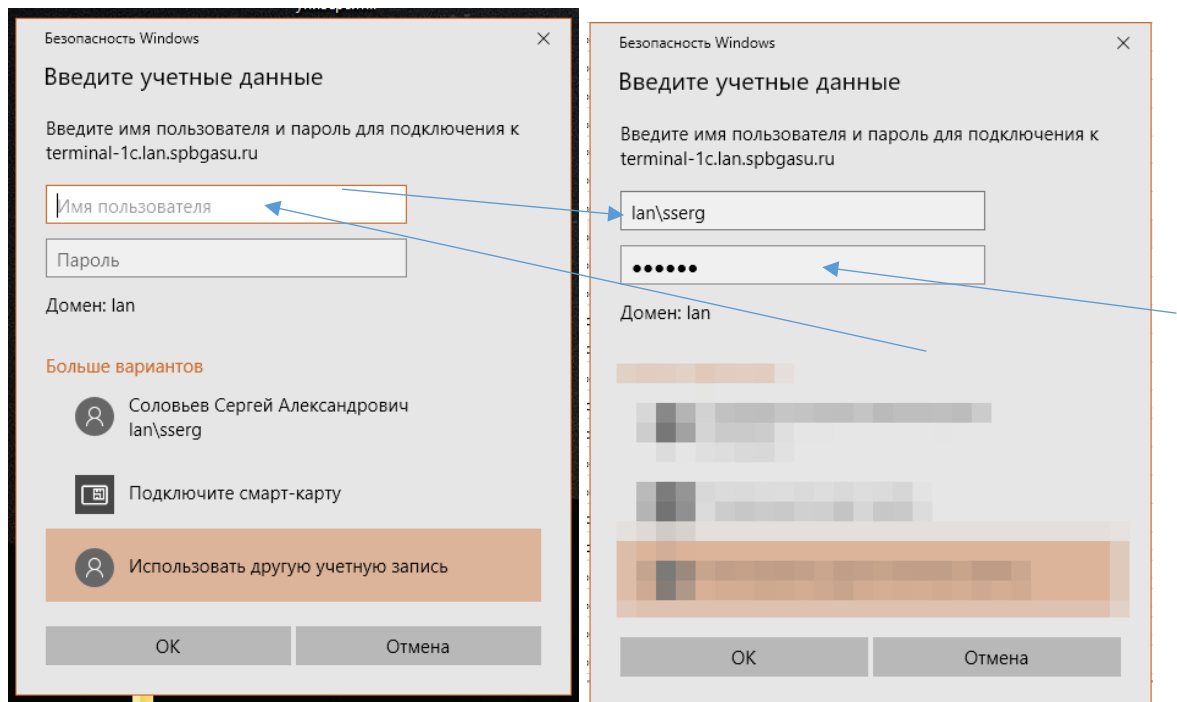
Безопасность Windows

Введите учетные данные

Введите имя пользователя и пароль для подключения к terminal-1c.lan.spbgasu.ru

Имя пользователя

Пароль

Домен: lan

Больше вариантов

Соловьев Сергей Александрович
lan\sserg

Подключите смарт-карту

Использовать другую учетную запись

OK

Отмена

Безопасность Windows

Введите учетные данные

Введите имя пользователя и пароль для подключения к terminal-1c.lan.spbgasu.ru

lan\sserg

••••••

Домен: lan

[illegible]

OK

Отмена